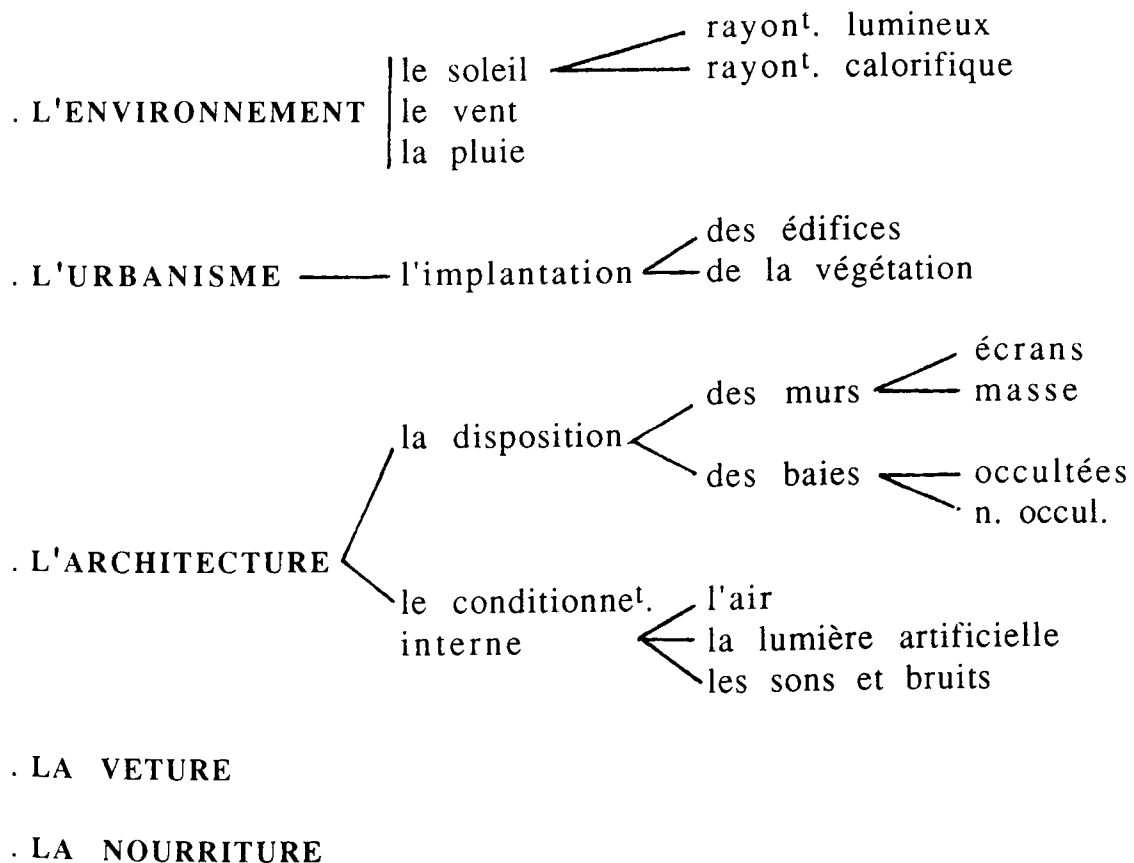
. L'ENVIRONNEMENT
le soleil
rayon$^{t}$. lumineux
rayon$^{t}$. calorifique
le vent
la pluie

. L'URBANISME
l'implantation
des édifices
de la végétation

. L'ARCHITECTURE
la disposition
des murs
écrans
masse
des baies
occultées
n. occul.
le conditionne$^{t}$. interne
l'air
la lumière artificielle
les sons et bruits

. LA VETURE

. LA NOURRITURE